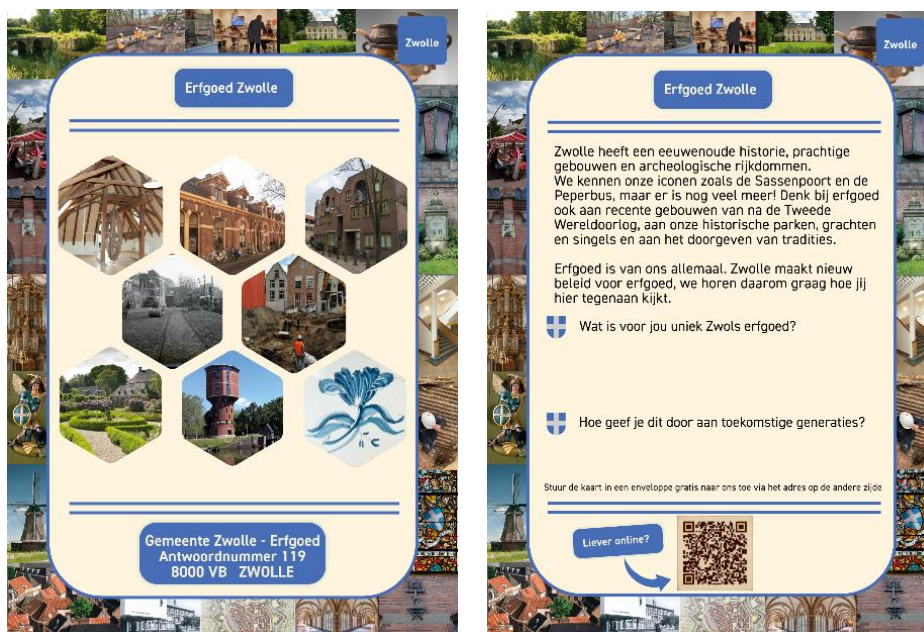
Zwolle

Erfgoed Zwolle

Gemeente Zwolle - Erfgoed
Antwoordnummer 119
8000 VB ZWOLLE

Zwolle

Erfgoed Zwolle

Zwolle heeft een eeuwenoude historie, prachtige gebouwen en archeologische rijkdommen. We kennen onze iconen zoals de Sassenpoort en de Peperbus, maar er is nog veel meer! Denk bij erfgoed ook aan recente gebouwen van na de Tweede Wereldoorlog, aan onze historische parken, grachten en singels en aan het doorgeven van tradities.

Erfgoed is van ons allemaal. Zwolle maakt nieuw beleid voor erfgoed, we horen daarom graag hoe jij hier tegenaan kijkt.

Wat is voor jou uniek Zwols erfgoed?

Hoe geef je dit door aan toekomstige generaties?

Stuur de kaart in een envelop gratis naar ons toe via het adres op de andere zijde

Liever online?